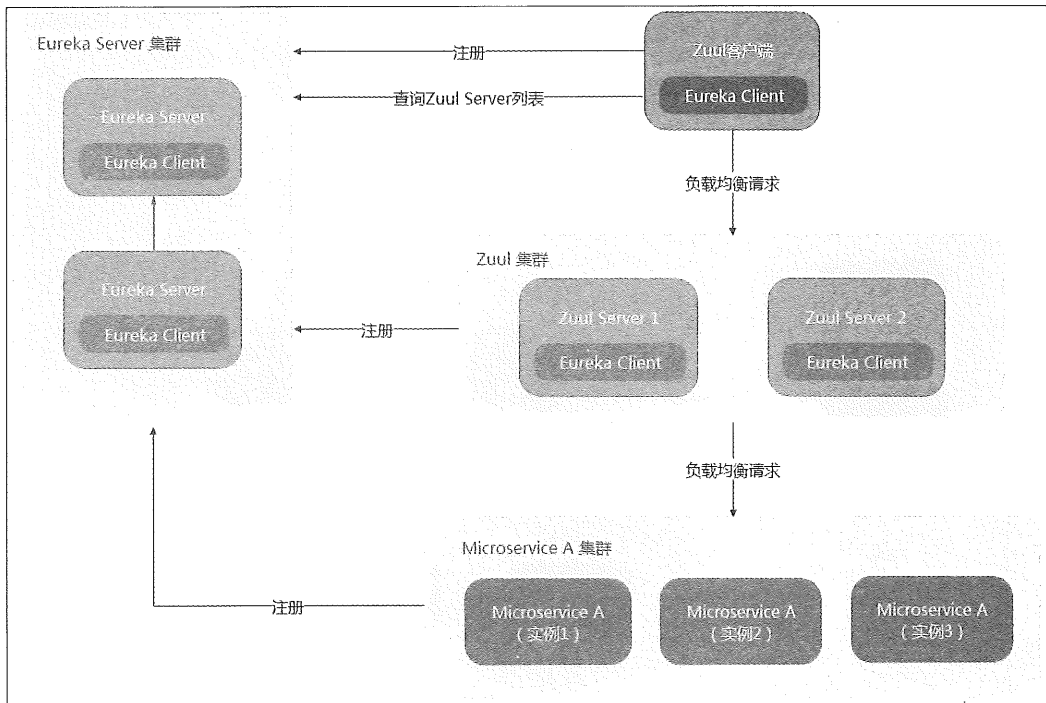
Eureka Server 集群

注册

查询Zuul Server列表

Zuul客户端

Eureka Client

Eureka Server

Eureka Client

负载均衡请求

Eureka Server

Eureka Client

Zuul 集群

注册

Zuul Server 1

Eureka Client

Zuul Server 2

Eureka Client

负载均衡请求

Microservice A 集群

注册

Microservice A （实例1）

Microservice A （实例2）

Microservice A （实例3）